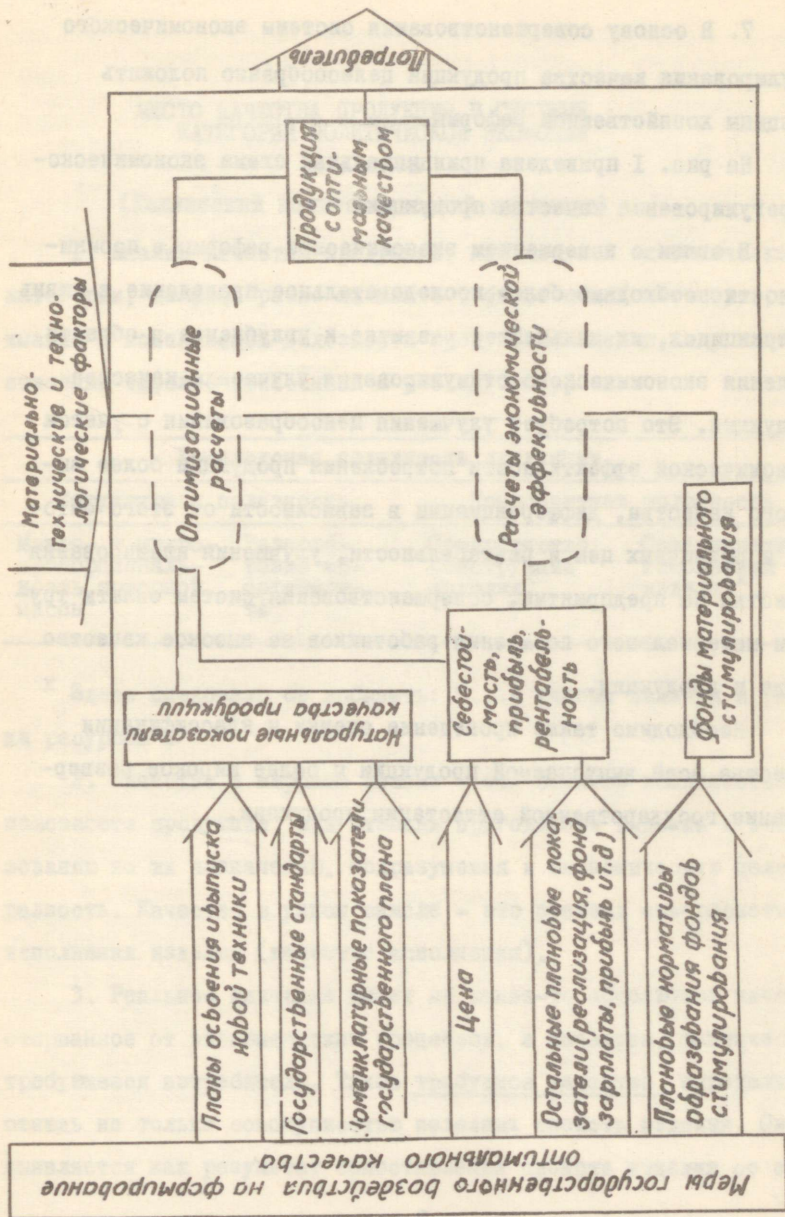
Потребитель

Продукция с оптимальным качеством

Материально-технические и технологические факторы

Оптимизационные расчеты

Расчеты экономической эффективности

Натуральные показатели качества продукции

Себестоимость, прибыль, рентабельность

Фонды материального стимулирования

Планы освоения выпуска новой техники

Государственные стандарты

Номенклатурные показатели государственного плана

Цена

Остальные плановые показатели (реализация, фонд зарплаты, прибыль и т.д.)

Плановые нормативы образования фондов стимулирования

Меры государственного воздействия на формирование оптимального качества